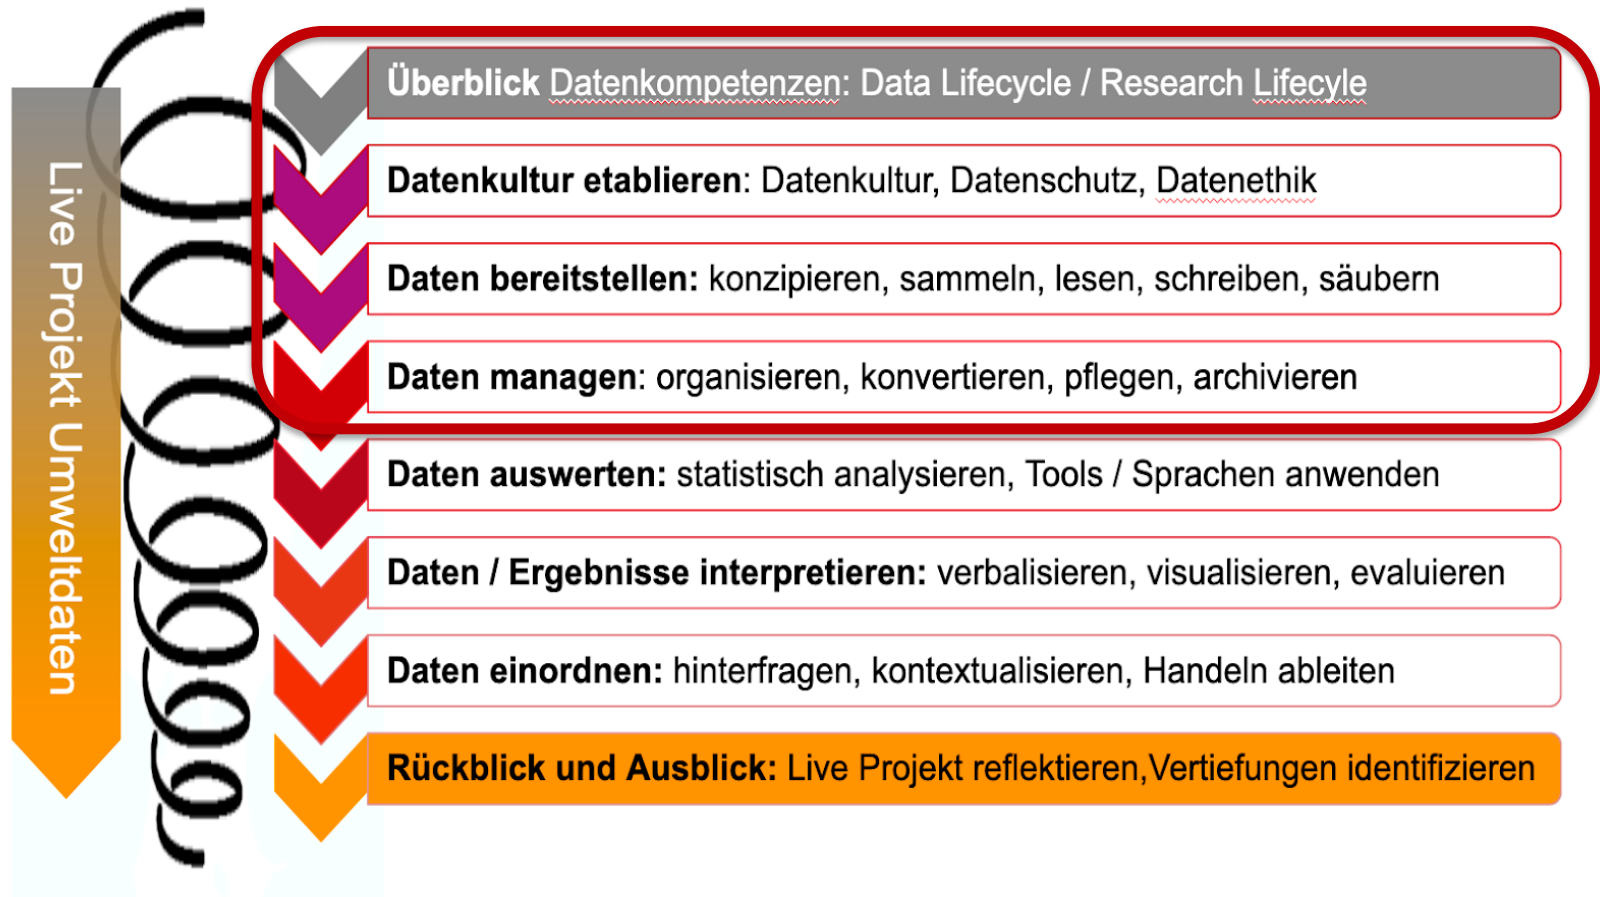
Live Projekt Umweltdaten

Überblick Datenkompetenzen: Data Lifecycle / Research Lifecyle

Datenkultur etablieren: Datenkultur, Datenschutz, Datenethik

Daten bereitstellen: konzipieren, sammeln, lesen, schreiben, säubern

Daten managen: organisieren, konvertieren, pflegen, archivieren

Daten auswerten: statistisch analysieren, Tools / Sprachen anwenden

Daten / Ergebnisse interpretieren: verbalisieren, visualisieren, evaluieren

Daten einordnen: hinterfragen, kontextualisieren, Handeln ableiten

Rückblick und Ausblick: Live Projekt reflektieren,Vertiefungen identifizieren